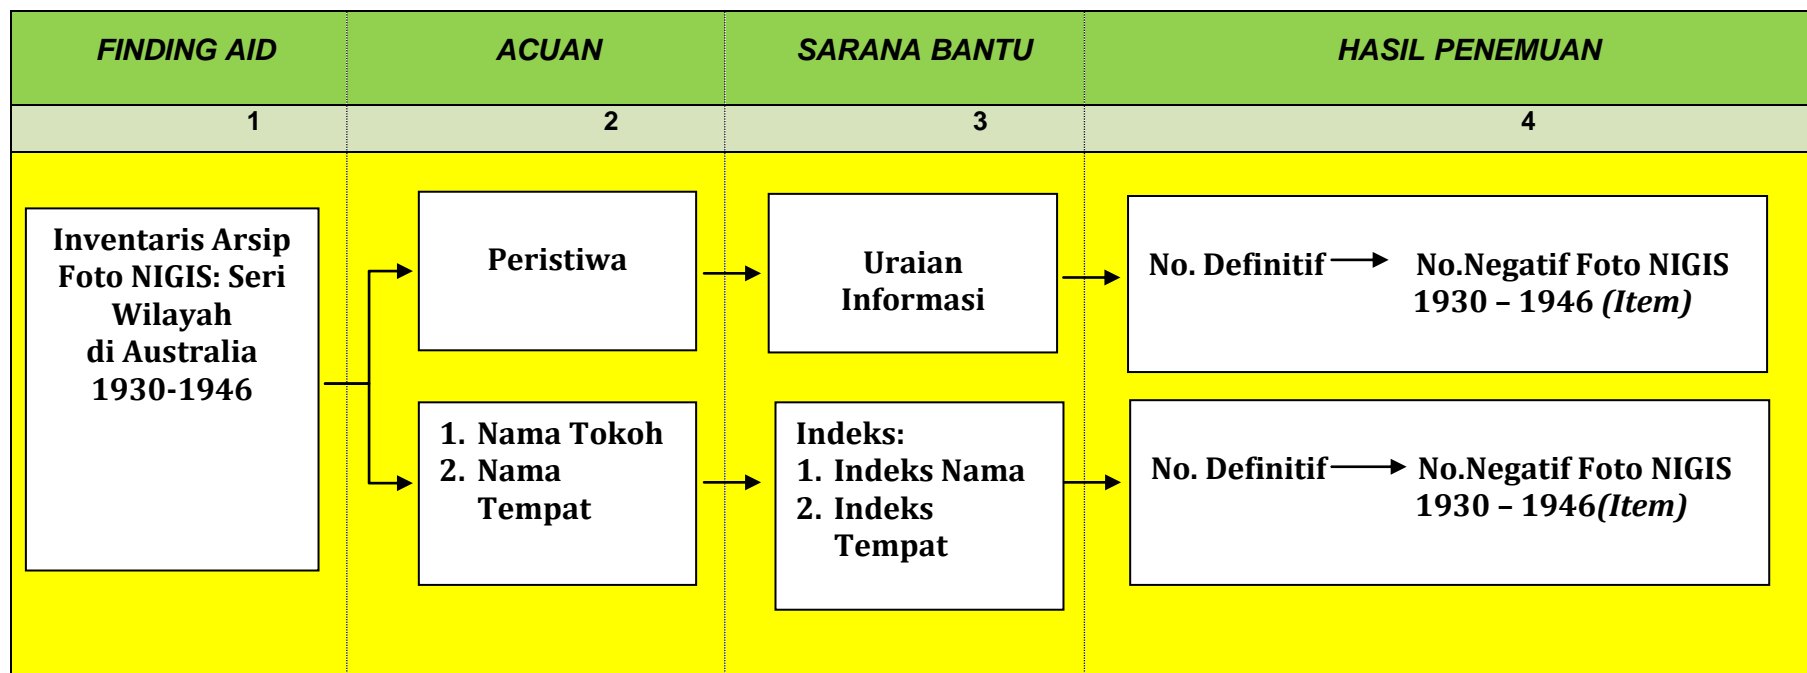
| FINDING AID | ACUAN | SARANA BANTU | HASIL PENEMUAN |
|---|---|---|---|
| 1 | 2 | 3 | 4 |

Inventaris Arsip Foto NIGIS: Seri Wilayah di Australia 1930-1946

Peristiwa

Uraian Informasi

No. Definitif → No.Negatif Foto NIGIS 1930 – 1946 *(Item)*

1. Nama Tokoh
2. Nama Tempat

Indeks:
1. Indeks Nama
2. Indeks Tempat

No. Definitif → No.Negatif Foto NIGIS 1930 – 1946*(Item)*